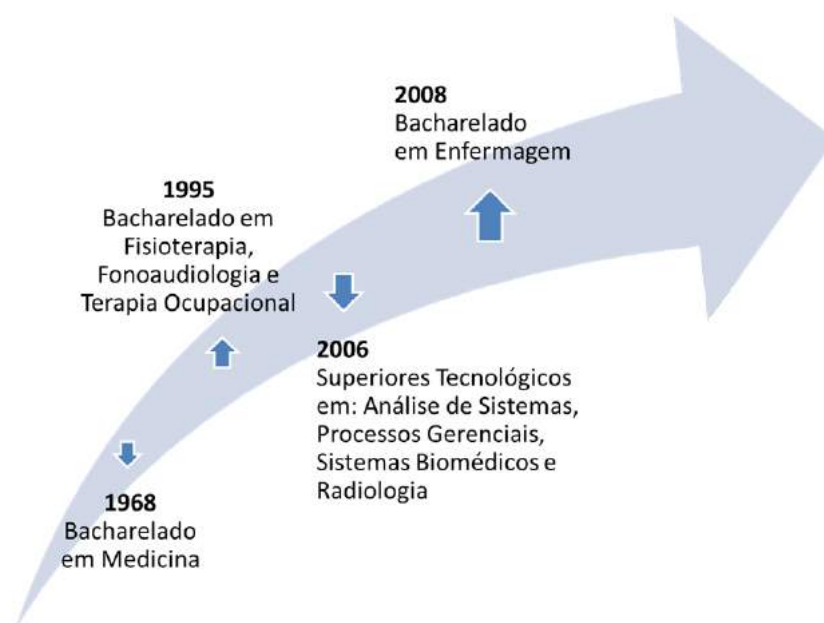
1968
Bacharelado em Medicina

1995
Bacharelado em Fisioterapia, Fonoaudiologia e Terapia Ocupacional

2006
Superiores Tecnológicos em: Análise de Sistemas, Processos Gerenciais, Sistemas Biomédicos e Radiologia

2008
Bacharelado em Enfermagem